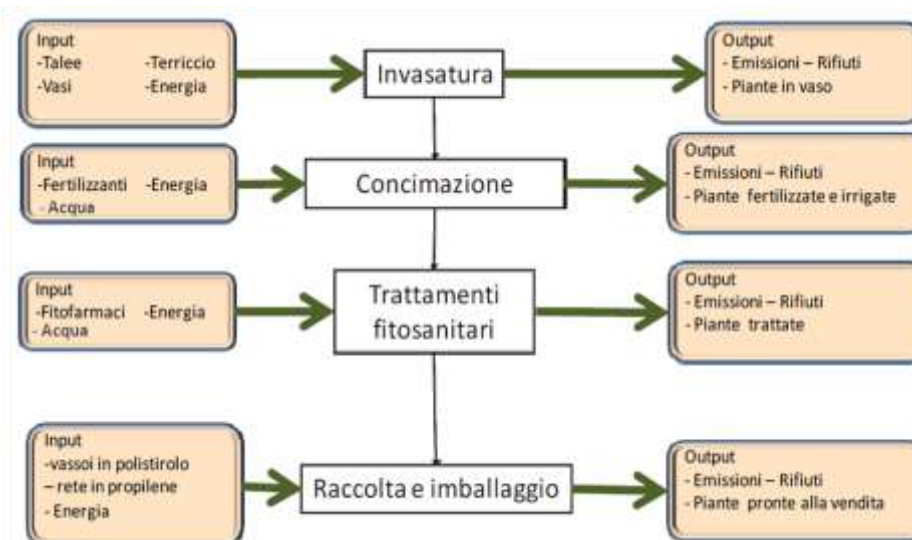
Input
-Talee -Terriccio
-Vasi -Energia

Invasatura

Output
- Emissioni – Rifiuti
- Piante in vaso

Input
-Fertilizzanti -Energia
- Acqua

Concimazione

Output
- Emissioni – Rifiuti
- Piante fertilizzate e irrigate

Input
-Fitofarmaci -Energia
- Acqua

Trattamenti fitosanitari

Output
- Emissioni – Rifiuti
- Piante trattate

Input
-vassoi in polistirolo
– rete in propilene
- Energia

Raccolta e imballaggio

Output
- Emissioni – Rifiuti
- Piante pronte alla vendita